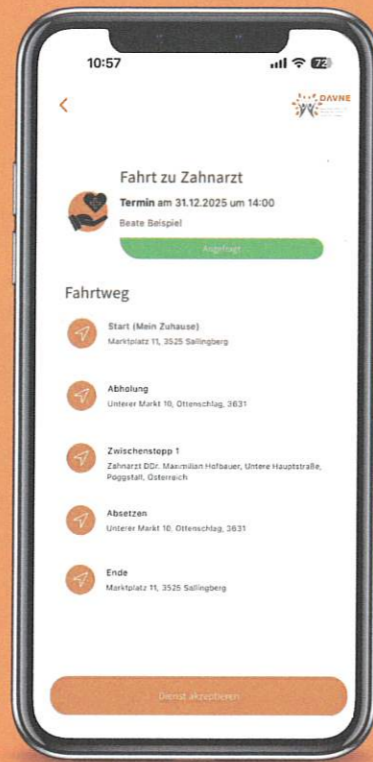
10:57

72

<

DAVNE

Fahrt zu Zahnarzt

Termin am 31.12.2025 um 14:00

Beate Beispiel

Angefragt

Fahrtweg

Start (Mein Zuhause)
Marktplatz 11, 3525 Sallingberg

Abholung
Unterer Markt 10, Ottenschlag, 3631

Zwischenstopp 1
Zahnarzt DDr. Maximilian Hofbauer, Untere Hauptstraße, Pöggstall, Österreich

Absetzen
Unterer Markt 10, Ottenschlag, 3631

Ende
Marktplatz 11, 3525 Sallingberg

Dienst akzeptieren